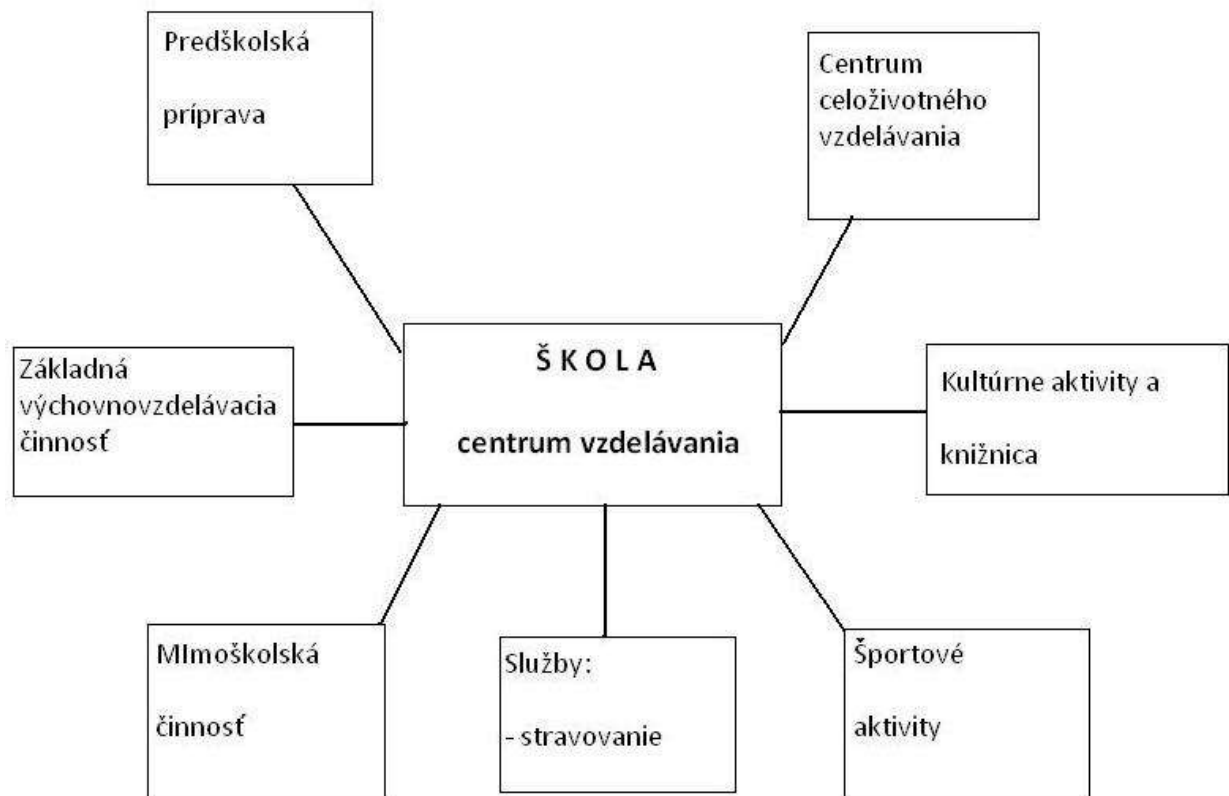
Predškolská

príprava

Centrum celoživotného vzdelávania

Š K O L A

centrum vzdelávania

Základná výchovnovzdelávacia činnosť

Kultúrne aktivity a

knižnica

MImoškolská

činnosť

Služby:

- stravovanie

Športové

aktivity